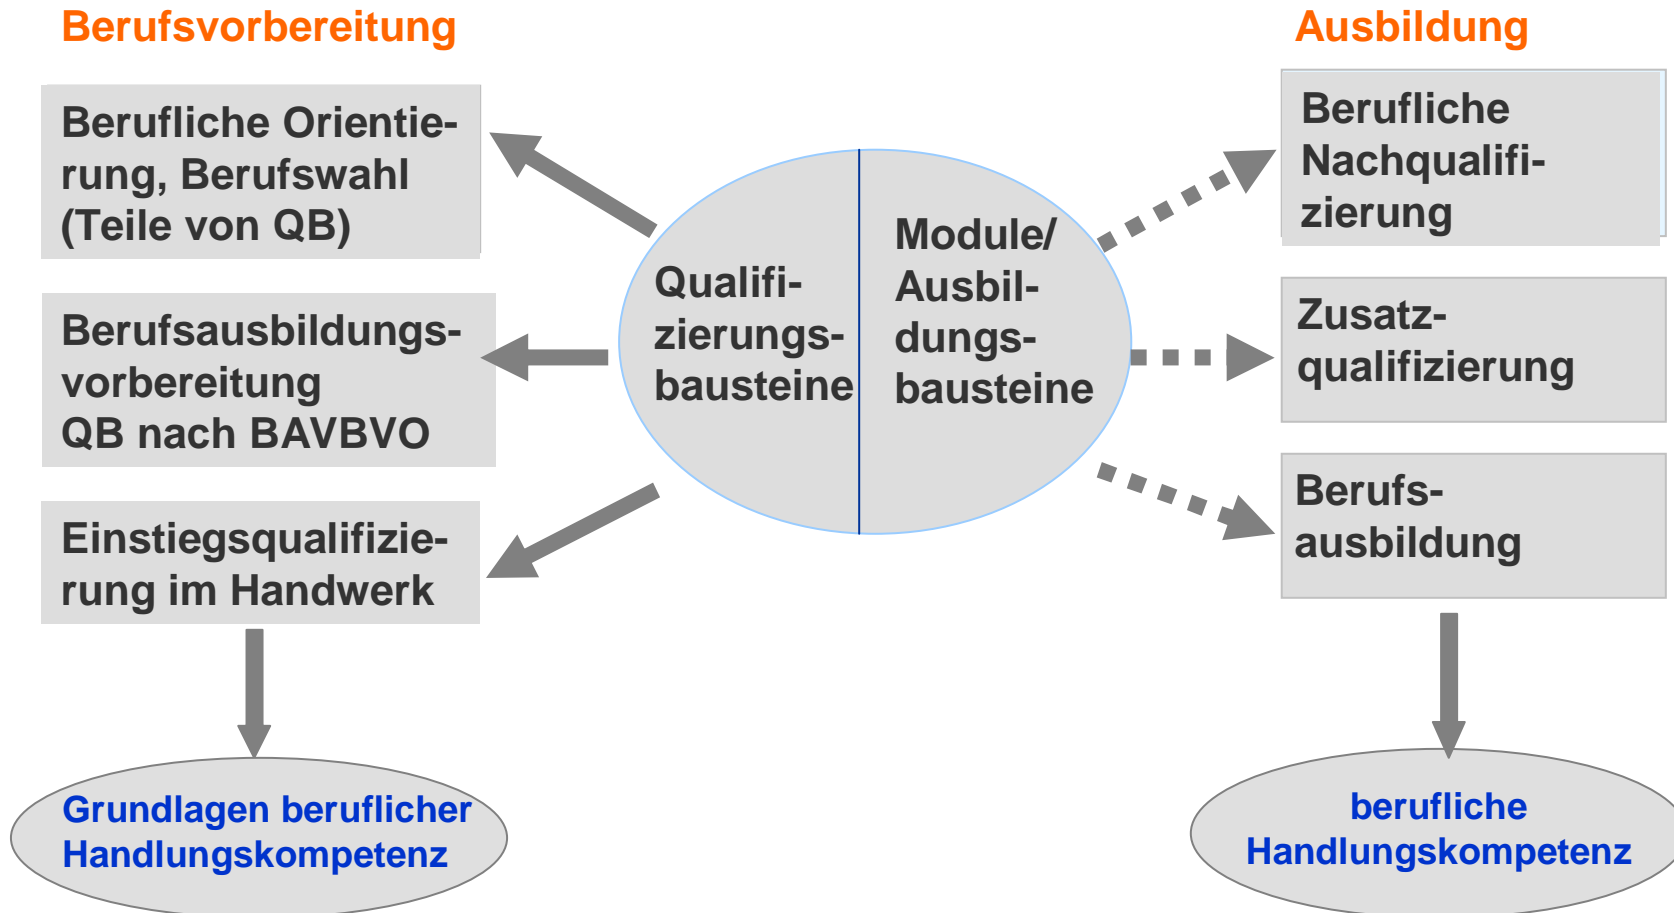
Berufsvorbereitung

Ausbildung

Berufliche Orientierung, Berufswahl (Teile von QB)

Berufsausbildungsvorbereitung
QB nach BAVBVO

Einstiegsqualifizierung im Handwerk

Qualifizierungsbausteine

Module/ Ausbildungsbausteine

Berufliche Nachqualifizierung

Zusatzqualifizierung

Berufsausbildung

Grundlagen beruflicher Handlungskompetenz

berufliche Handlungskompetenz